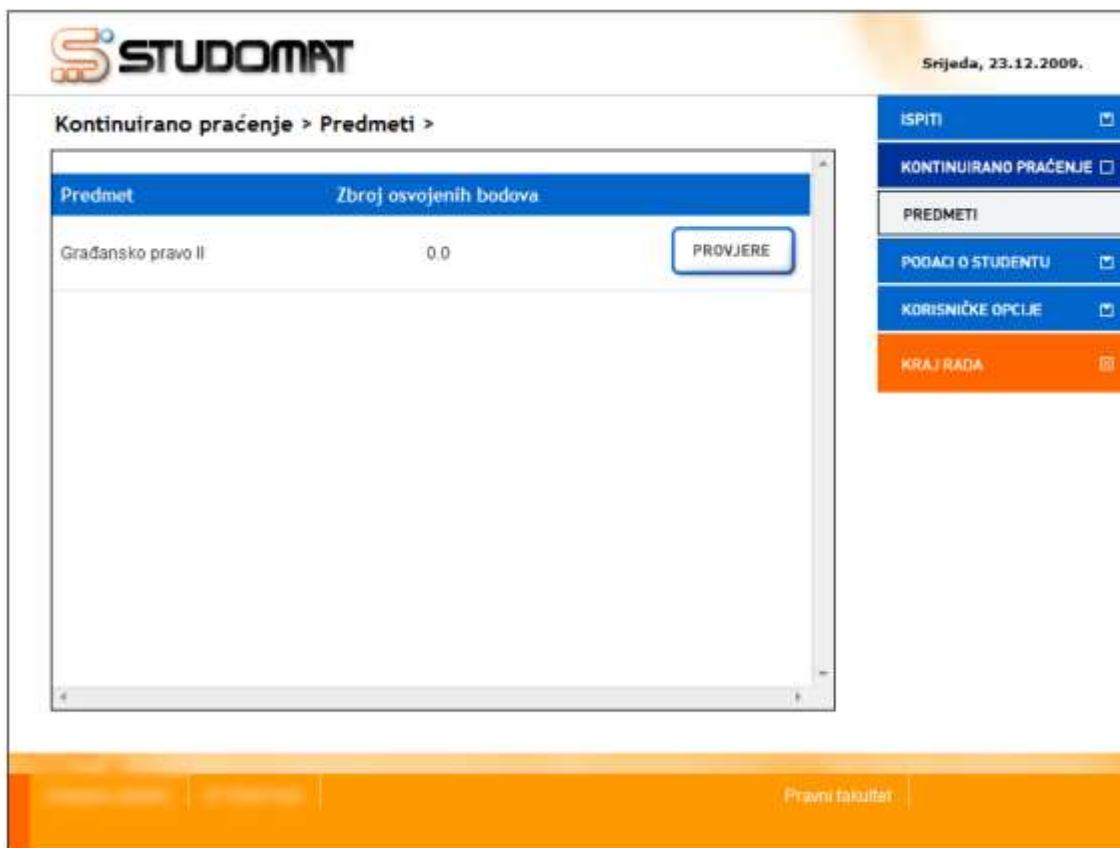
STUDOMAT

Srijeda, 23.12.2009.

Kontinuirano praćenje > Predmeti >

| Predmet | Zbroj osvojenih bodova | |
|---|---|---|
| Građansko pravo II | 0.0 | PROVJERE |

ISPITI

KONTINUIRANO PRAĆENJE

PREDMETI

PODACI O STUDENTU

KORISNIČKE OPCIJE

KRAJ RADA

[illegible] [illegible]

Pravni fakultet